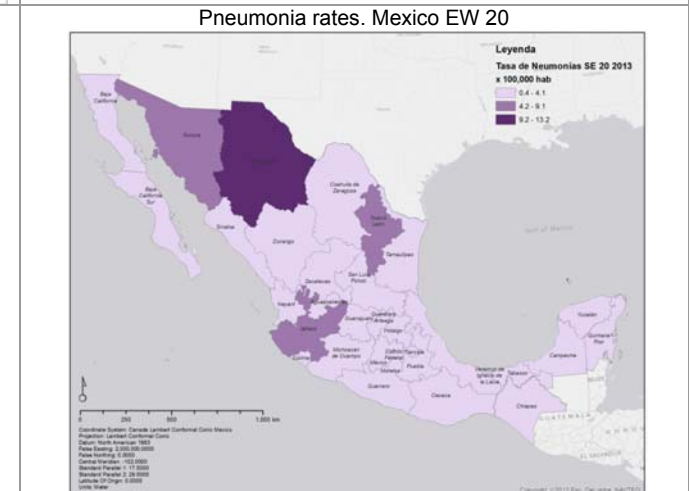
Pneumonia rates. Mexico EW 20

Leyenda
Tasa de Neumonías SE 20 2013 x 100,000 hab
0.4 - 4.1
4.2 - 9.1
9.2 - 13.2

Baja California
Sonora
Chihuahua
Baja California Sur
Coahuila de Zaragoza
Nuevo Leon
Sinaloa
Durango
Tamaulipas
Zacatecas
San Luis Potosi
Nayarit
Aguascalientes
Guanajuato
Queretaro Arteaga
Jalisco
Hidalgo
Michoacan de Ocampo
Colima
Distrito Federal
Mexico
Tlaxcala
Morelos
Puebla
Veracruz de Ignacio de la Llave
Guerrero
Oaxaca
Tabasco
Chiapas
Campeche
Yucatan
Quintana Roo
GUATEMALA
EL SALVADOR

0 250 500 1,000 km

Coordinate System: Canada Lambert Conformal Conic Mexico
Projection: Lambert Conformal Conic
Datum: North American 1983
False Easting: 2,000,000.0000
False Northing: 0.0000
Central Meridian: -102.0000
Standard Parallel 1: 17.5000
Standard Parallel 2: 29.5000
Latitude Of Origin: 0.0000
Units: Meter

Copyright: ©2013 Esri, DeLorme, NAVTEQ